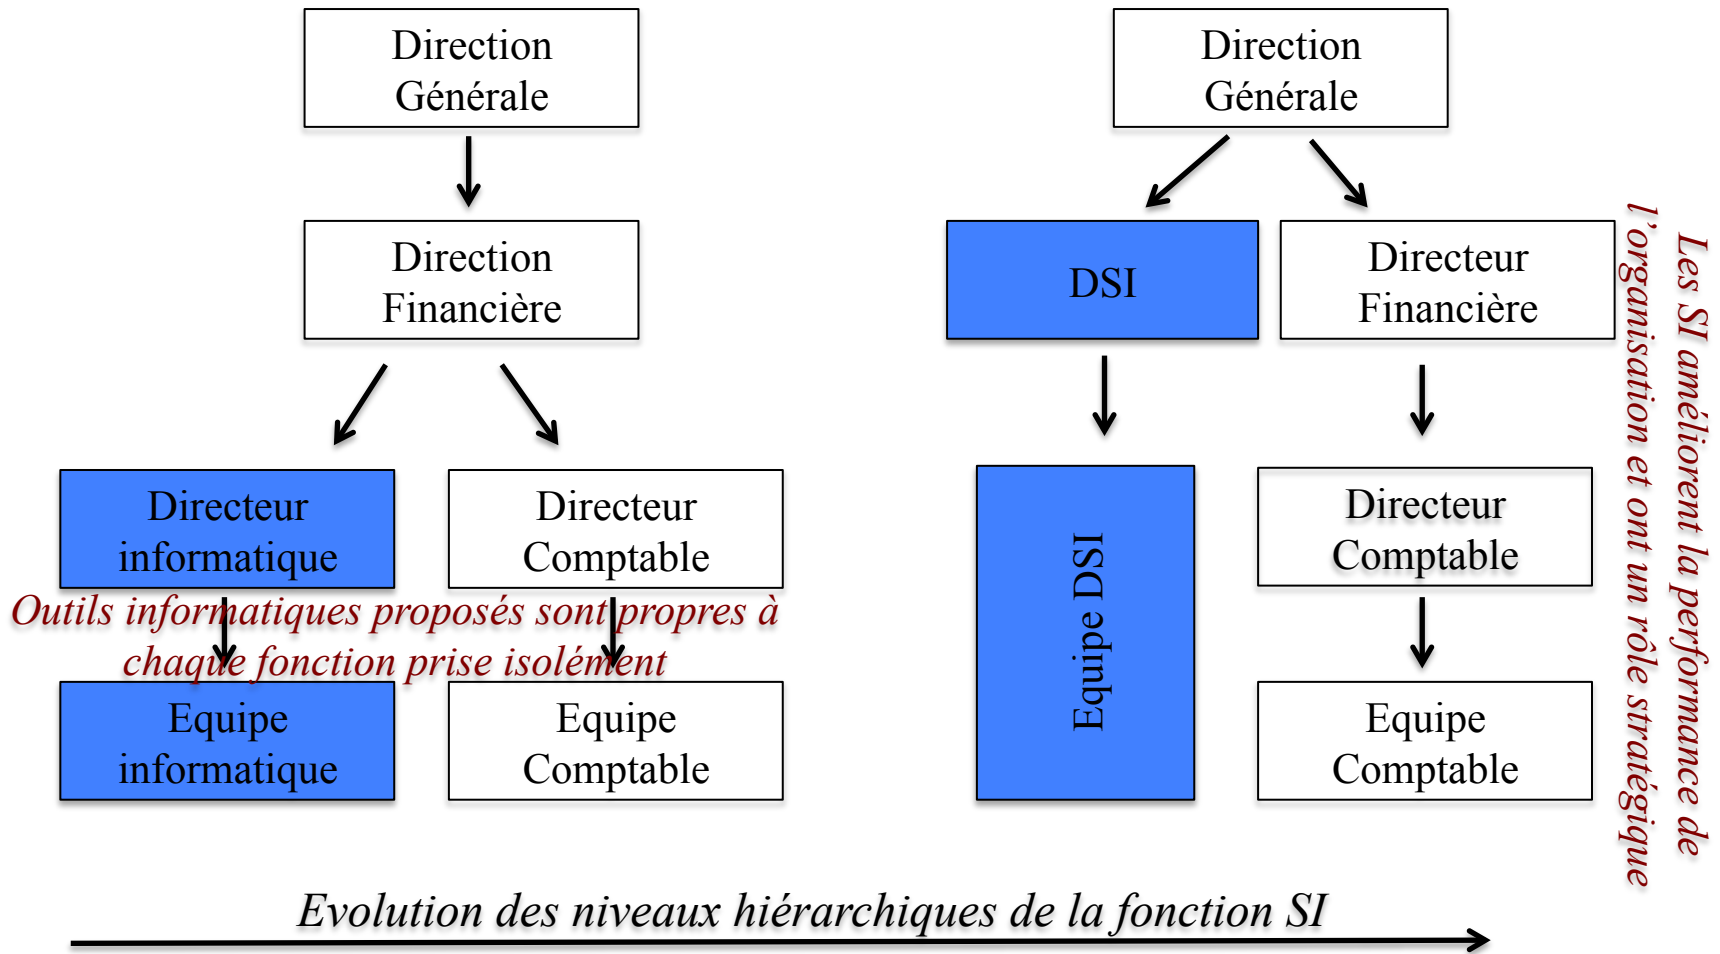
Direction Générale

Direction Financière

Directeur informatique

Directeur Comptable

Outils informatiques proposés sont propres à chaque fonction prise isolément

Equipe informatique

Equipe Comptable

Direction Générale

DSI

Directeur Financière

Equipe DSI

Directeur Comptable

Equipe Comptable

Les SI améliorent la performance de l'organisation et ont un rôle stratégique

Evolution des niveaux hiérarchiques de la fonction SI